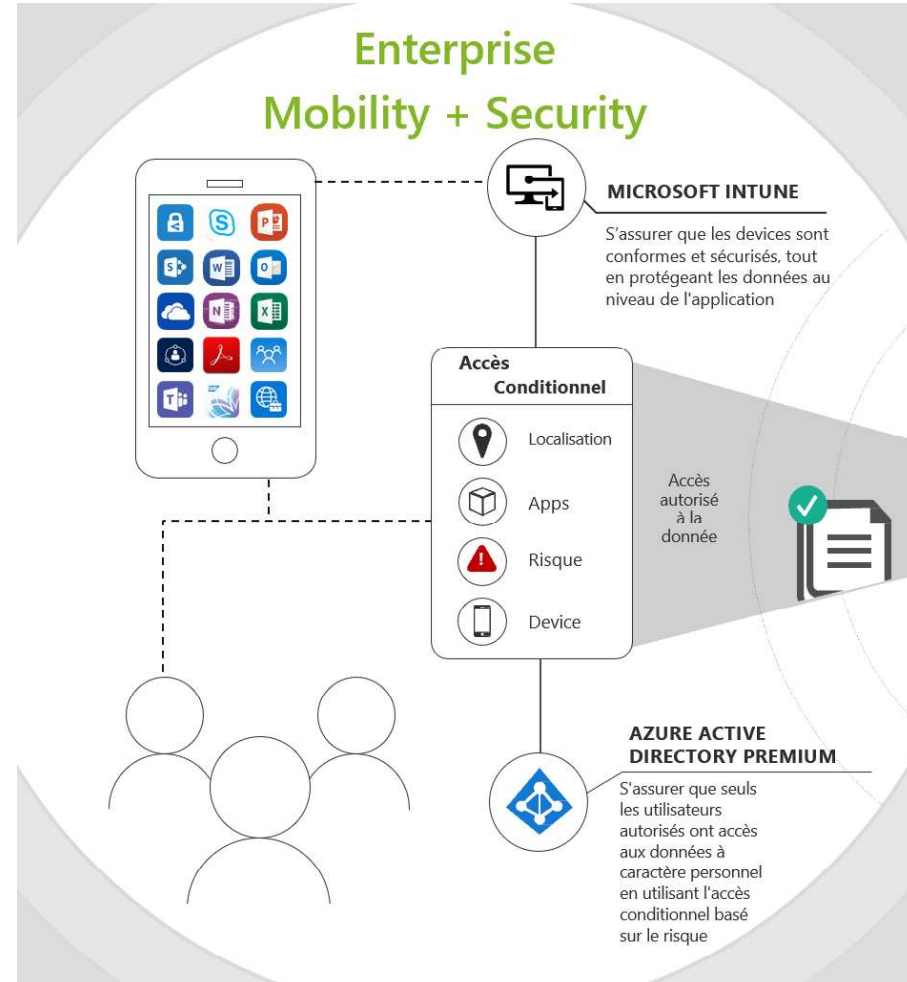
Enterprise
Mobility + Security

MICROSOFT INTUNE

S'assurer que les devices sont conformes et sécurisés, tout en protégeant les données au niveau de l'application

Accès
Conditionnel

Localisation

Apps

Risque

Device

Accès autorisé à la donnée

AZURE ACTIVE DIRECTORY PREMIUM

S'assurer que seuls les utilisateurs autorisés ont accès aux données à caractère personnel en utilisant l'accès conditionnel basé sur le risque